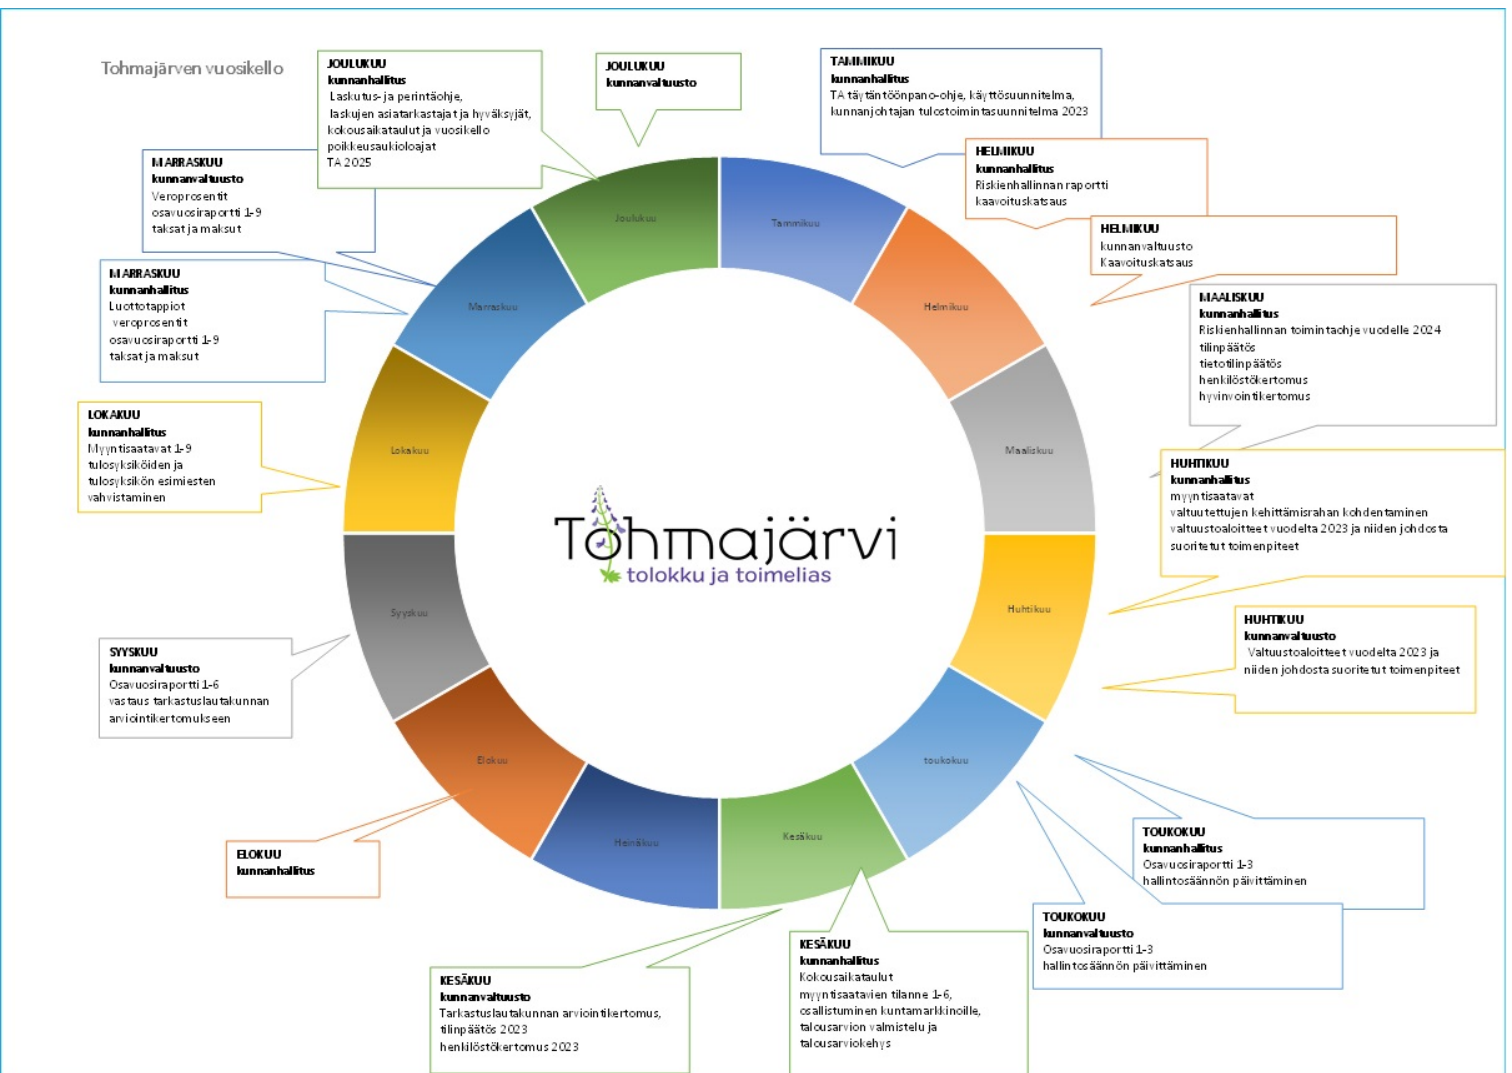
Tohmajärven vuosikello

JOULUKUU
kunnanhallitus
Laskutus- ja perintäohje,
laskujen asiatarkastajat ja hyväksyjät,
kokousaikataulut ja vuosikello
poikkeusaukioloajat
TA 2025

JOULUKUU
kunnanvaltuusto

TAMMIKUU
kunnanhallitus
TA täytäntöönpano-ohje, käyttösuunnitelma,
kunnanjohtajan tulostoimintasuunnitelma 2023

HELMIKUU
kunnanhallitus
Riskienhallinnan raportti
kaavoituskatsaus

HELMIKUU
kunnanvaltuusto
Kaavoituskatsaus

MARRASKUU
kunnanvaltuusto
Veroprosentit
osavuosiraportti 1-9
taksat ja maksut

MARRASKUU
kunnanhallitus
Luottotappiot
veroprosentit
osavuosiraportti 1-9
taksat ja maksut

MAALISKUU
kunnanhallitus
Riskienhallinnan toimintaohje vuodelle 2024
tilinpäätös
tietotilinpäätös
henkilöstökertomus
hyvinvointikertomus

LOKAKUU
kunnanhallitus
Myyntisaatavat 1-9
tulosyksiköiden ja
tulosyksikön esimiesten
vahvistaminen

HUHTIKUU
kunnanhallitus
myyntisaatavat
valtuutettujen kehittämisrahan kohdentaminen
valtuustoaloitteet vuodelta 2023 ja niiden johdosta
suoritetut toimenpiteet

Joulukuu
Tammikuu
Helmikuu
Maaliskuu
Huhtikuu
toukokuu
Kesäkuu
Heinäkuu
Elokuu
Syyskuu
Lokakuu
Marraskuu

Tohmajärvi
tolokku ja toimelias

HUHTIKUU
kunnanvaltuusto
Valtuustoaloitteet vuodelta 2023 ja
niiden johdosta suoritetut toimenpiteet

SYYSKUU
kunnanvaltuusto
Osavuosiraportti 1-6
vastaus tarkastuslautakunnan
arviointikertomukseen

ELOKUU
kunnanhallitus

TOUKOKUU
kunnanhallitus
Osavuosiraportti 1-3
hallintosäännön päivittäminen

TOUKOKUU
kunnanvaltuusto
Osavuosiraportti 1-3
hallintosäännön päivittäminen

KESÄKUU
kunnanhallitus
Kokousaikataulut
myyntisaatavien tilanne 1-6,
osallistuminen kuntamarkkinoille,
talousarvion valmistelu ja
talousarviokehys

KESÄKUU
kunnanvaltuusto
Tarkastuslautakunnan arviointikertomus,
tilinpäätös 2023
henkilöstökertomus 2023